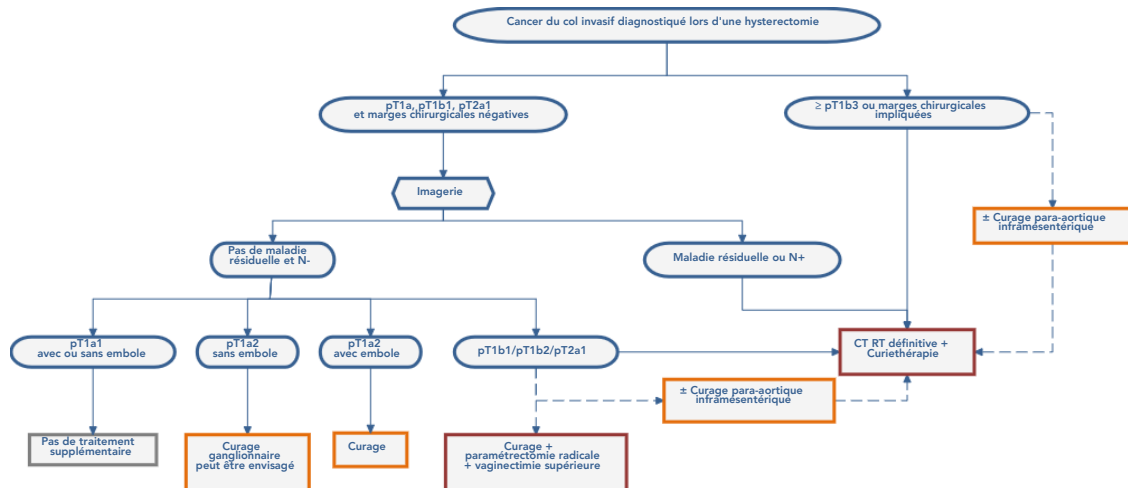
Cancer du col invasif diagnostiqué lors d'une hysterectomie

pT1a, pT1b1, pT2a1 et marges chirurgicales négatives

≥ pT1b3 ou marges chirurgicales impliquées

Imagerie

± Curage para-aortique inframésentérique

Pas de maladie résiduelle et N-

Maladie résiduelle ou N+

pT1a1 avec ou sans embole

pT1a2 sans embole

pT1a2 avec embole

pT1b1/pT1b2/pT2a1

CT RT définitive + Curiethérapie

± Curage para-aortique inframésentérique

Pas de traitement supplémentaire

Curage ganglionnaire peut être envisagé

Curage

Curage + paramétrectomie radicale + vaginectimie supérieure